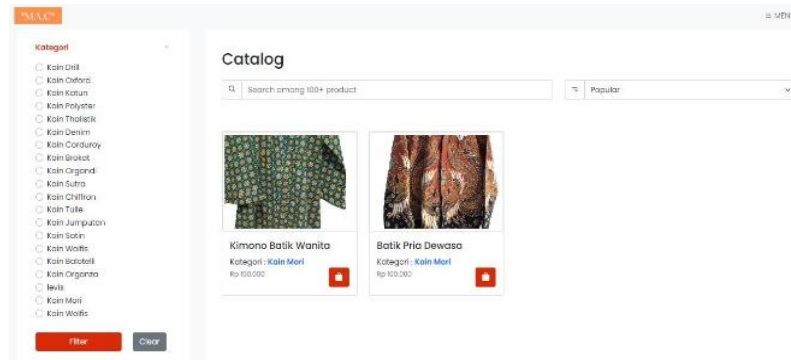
"M.A.C"

≡ MEN

Kategori

Kain Drill
Kain Oxford
Kain Katun
Kain Polyster
Kain Thaiistik
Kain Denim
Kain Corduroy
Kain Brokat
Kain Organdi
Kain Sutra
Kain Chiffron
Kain Tulle
Kain Jumputan
Kain Satin
Kain Wolfis
Kain Balotelli
Kain Organza
levis
Kain Mori
Kain Wolfis

Filter
Clear

Catalog

Search among 100+ product

Popular

Kimono Batik Wanita
Kategori : Kain Mori
Rp 150.000

Batik Pria Dewasa
Kategori : Kain Mori
Rp 100.000